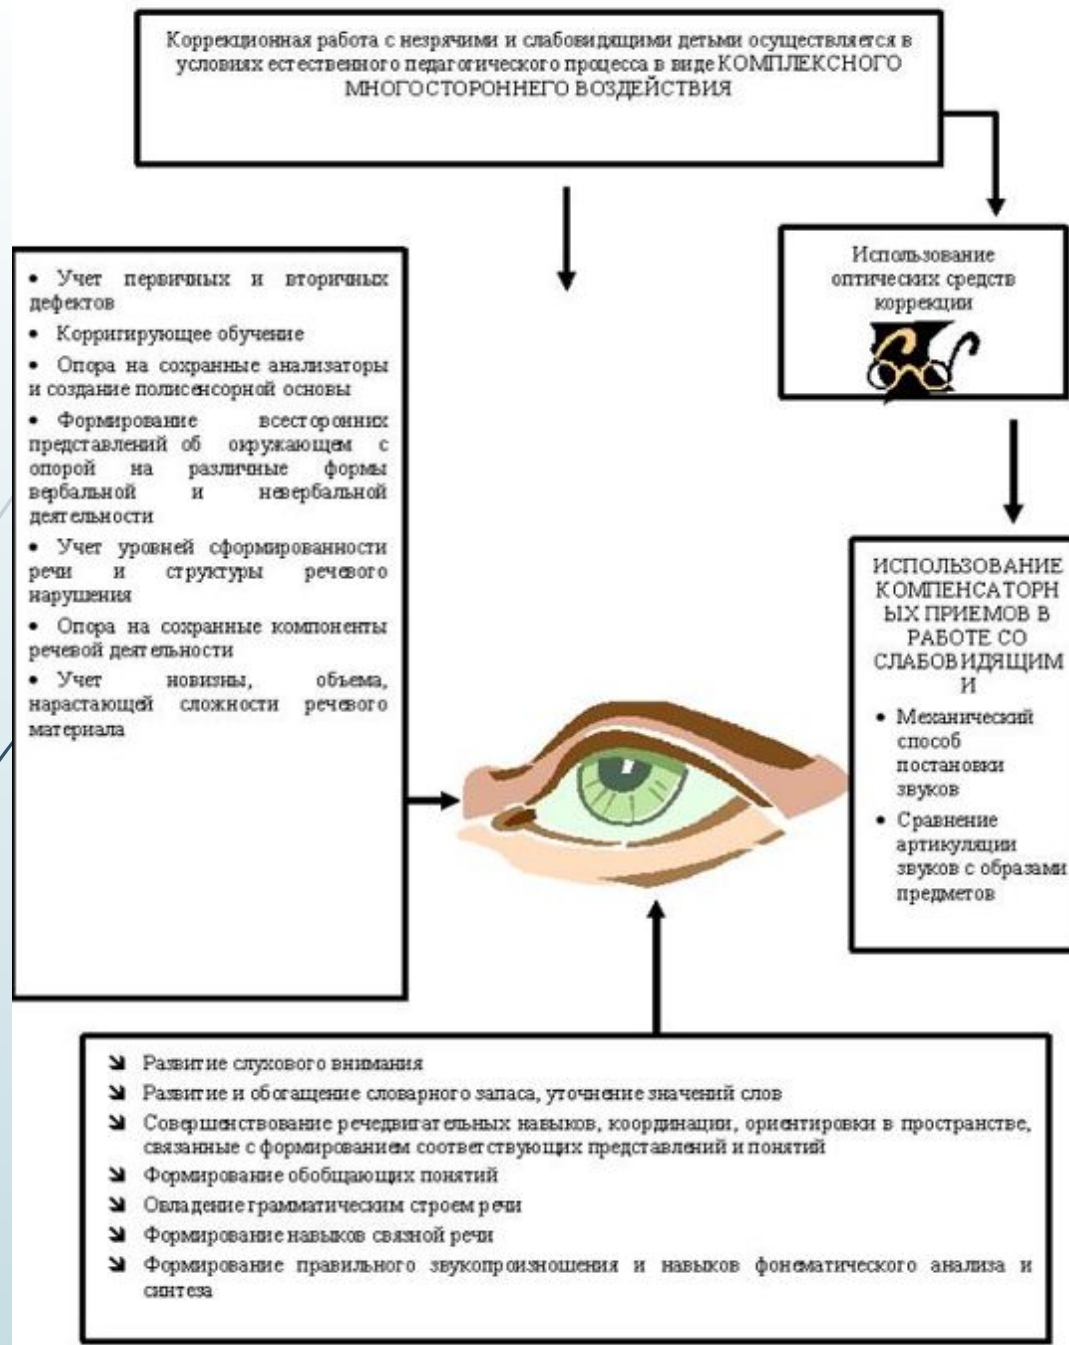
Коррекционная работа с незрячими и слабовидящими детьми осуществляется в условиях естественного педагогического процесса в виде КОМПЛЕКСНОГО МНОГОСТОРОННЕГО ВОЗДЕЙСТВИЯ

Использование оптических средств коррекции

• Учет первичных и вторичных дефектов
• Корригирующее обучение
• Опора на сохранные анализаторы и создание полисенсорной основы
• Формирование всесторонних представлений об окружающем с опорой на различные формы вербальной и невербальной деятельности
• Учет уровней сформированности речи и структуры речевого нарушения
• Опора на сохранные компоненты речевой деятельности
• Учет новизны, объема, нарастающей сложности речевого материала

ИСПОЛЬЗОВАНИЕ КОМПЕНСАТОРНЫХ ПРИЕМОВ В РАБОТЕ СО СЛАБОВИДЯЩИМИ
• Механический способ постановки звуков
• Сравнение артикуляции звуков с образами предметов

Развитие слухового внимания
Развитие и обогащение словарного запаса, уточнение значений слов
Совершенствование речедвигательных навыков, координации, ориентировки в пространстве, связанные с формированием соответствующих представлений и понятий
Формирование обобщающих понятий
Овладение грамматическим строем речи
Формирование навыков связной речи
Формирование правильного звукопроизношения и навыков фонематического анализа и синтеза